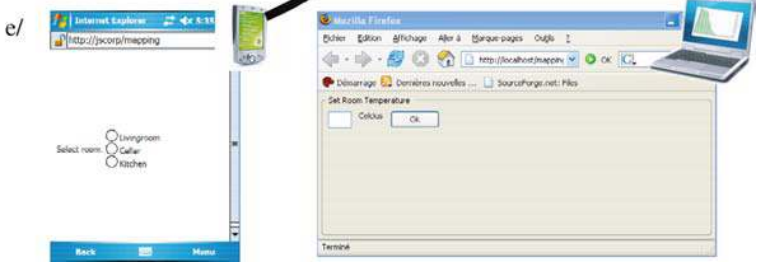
e/

Internet Explorer 5:15

http://jscorp/mapping

Select room: Livingroom
Cellar
Kitchen

Back Menu

Mozilla Firefox

Fichier Edition Affichage Aller à Marque-pages Outils ?

http://localhost/mappin OK

Démarrage Dernières nouvelles ... SourceForge.net: Files

Set Room Temperature

Celcius Ok

Terminé